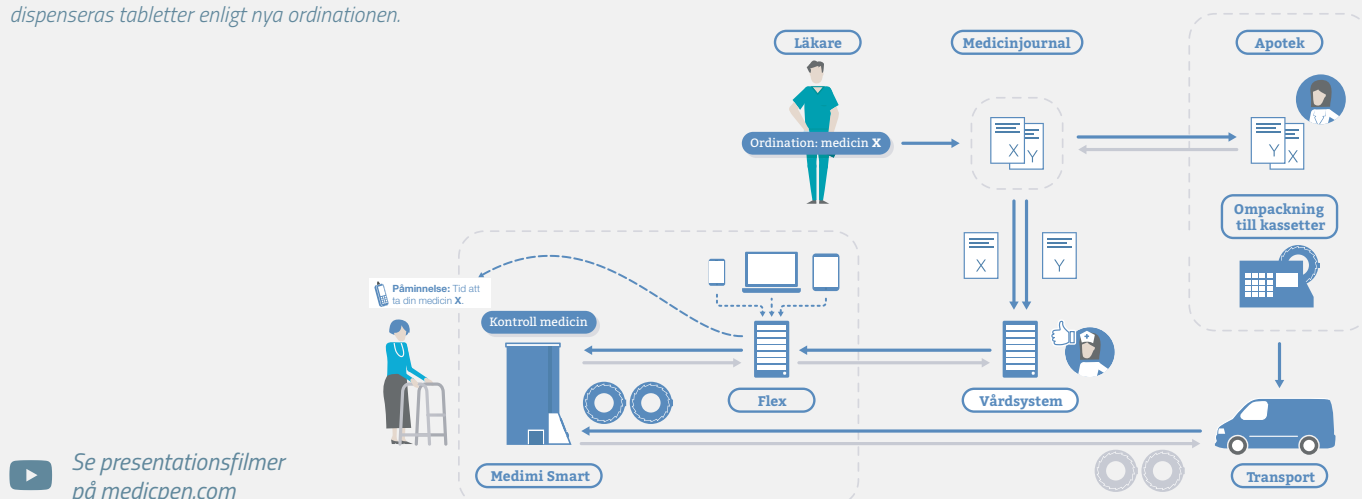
dispenseras tabletter enligt nya ordinationen.

Läkare

Medicinjournal

Apotek

Ordination: medicin **X**

X Y

Y X

Ompackning till kassetter

X

Y

Påminnelse: Tid att ta din medicin **X**.

Kontroll medicin

Flex

Vårdsystem

Medimi Smart

Transport

Se presentationsfilmer på medicpen.com